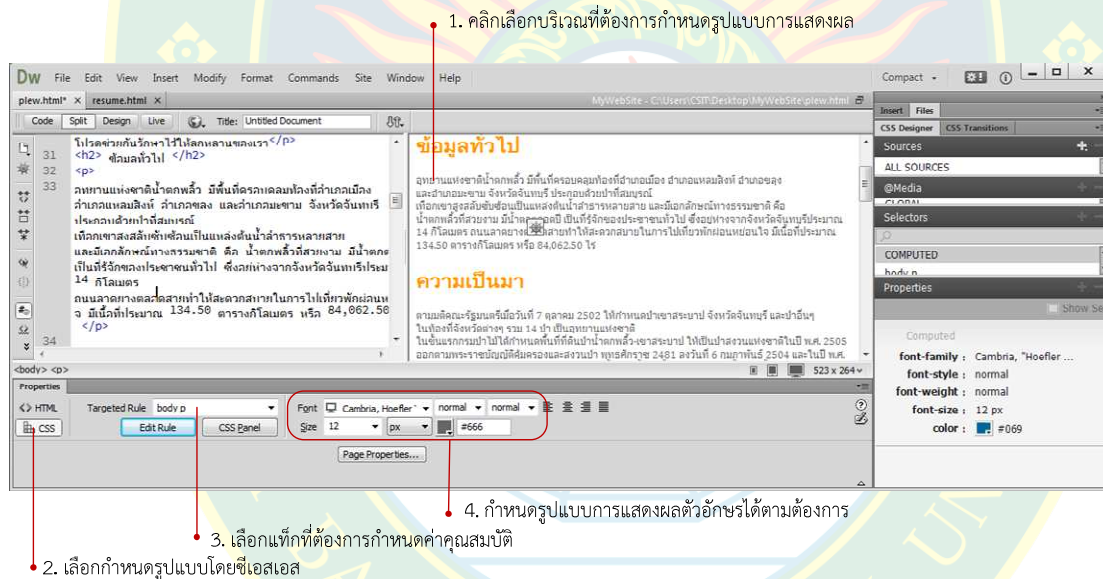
1. คลิกเลือกบริเวณที่ต้องการกำหนดรูปแบบการแสดงผล

Dw File Edit View Insert Modify Format Commands Site Window Help

Compact

plew.html* × resume.html ×

MyWebSite - C:\Users\CSIT\Desktop\MyWebSite\plew.html

Code Split Design Live Title: Untitled Document

31 โปรดช่วยกันรักษาไว้ให้ลูกหลานของเรา</p>
32 <h2> ข้อมูลทั่วไป </h2>
33 <p>
อุทยานแห่งชาติน้ำตกพลิ้ว มีพื้นที่ครอบคลุมท้องที่อำเภอเมือง อำเภอแหลมสิงห์ อำเภอขลุง และอำเภอมะขาม จังหวัดจันทบุรี ประกอบด้วยป่าที่สมบูรณ์ เทือกเขาสูงสลับซับซ้อนเป็นแหล่งต้นน้ำลำธารหลายสาย และมีเอกลักษณ์ทางธรรมชาติ คือ น้ำตกพลิ้วที่สวยงาม มีน้ำตกที่เป็นที่รู้จักของประชาชนทั่วไป ซึ่งอยู่ห่างจากจังหวัดจันทบุรีระยะ 14 กิโลเมตร ถนนลาดยางตลอดสายทำให้สะดวกสบายในการไปเที่ยวพักผ่อนหย่อนใจ มีเนื้อที่ประมาณ 134.50 ตารางกิโลเมตร หรือ 84,062.50
</p>
34

ข้อมูลทั่วไป

อุทยานแห่งชาติน้ำตกพลิ้ว มีพื้นที่ครอบคลุมท้องที่อำเภอเมือง อำเภอแหลมสิงห์ อำเภอขลุง และอำเภอมะขาม จังหวัดจันทบุรี ประกอบด้วยป่าที่สมบูรณ์ เทือกเขาสูงสลับซับซ้อนเป็นแหล่งต้นน้ำลำธารหลายสาย และมีเอกลักษณ์ทางธรรมชาติ คือ น้ำตกพลิ้วที่สวยงาม มีน้ำตกที่เป็นที่รู้จักของประชาชนทั่วไป ซึ่งอยู่ห่างจากจังหวัดจันทบุรีระยะ 14 กิโลเมตร ถนนลาดยางตลอดสายทำให้สะดวกสบายในการไปเที่ยวพักผ่อนหย่อนใจ มีเนื้อที่ประมาณ 134.50 ตารางกิโลเมตร หรือ 84,062.50 ไร่

ความเป็นมา

ตามมติคณะรัฐมนตรีเมื่อวันที่ 7 ตุลาคม 2502 ให้กำหนดป่าเขาสระบาป จังหวัดจันทบุรี และป่าอื่นๆ ในท้องที่จังหวัดต่างๆ รวม 14 ป่า เป็นอุทยานแห่งชาติ ในขั้นแรกกรมป่าไม้ได้กำหนดพื้นที่ที่ตั้งน้ำตกพลิ้วเขาสระบาป ให้เป็นสวนรุกขชาติในปี พ.ศ. 2505 ออกตามพระราชบัญญัติคุ้มครองและสงวนป่า พุทธศักราช 2481 ลงวันที่ 6 กุมภาพันธ์ 2504 และในปี พ.ศ.

<body> <p>   523 x 264

Properties
<> HTML  Targeted Rule body p
CSS  Edit Rule  CSS Panel
Font Cambria, Hoefler  normal  normal
Size 12  px  #666
Page Properties...

Insert Files
CSS Designer CSS Transitions
Sources
ALL SOURCES
@Media
GLOBAL
Selectors
COMPUTED
body p
Properties
Show Set
Computed
font-family : Cambria, "Hoefler ...
font-style : normal
font-weight : normal
font-size : 12 px
color : #069

4. กำหนดรูปแบบการแสดงผลตัวอักษรได้ตามต้องการ
3. เลือกแท็กที่ต้องการกำหนดค่าคุณสมบัติ
2. เลือกกำหนดรูปแบบโดยซีเอสเอส